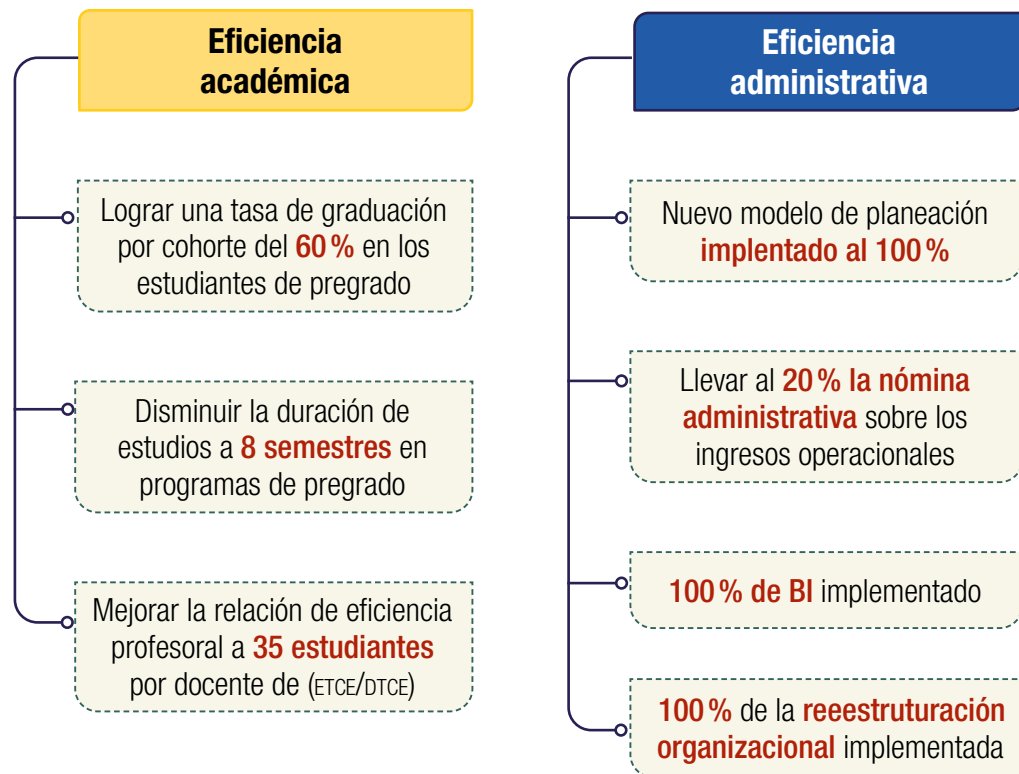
Eficiencia académica

Lograr una tasa de graduación por cohorte del 60 % en los estudiantes de pregrado

Disminuir la duración de estudios a 8 semestres en programas de pregrado

Mejorar la relación de eficiencia profesoral a 35 estudiantes por docente de (ETCE/DTCE)

Eficiencia administrativa

Nuevo modelo de planeación implentado al 100 %

Llevar al 20 % la nómina administrativa sobre los ingresos operacionales

100 % de BI implementado

100 % de la reeestruturación organizacional implementada